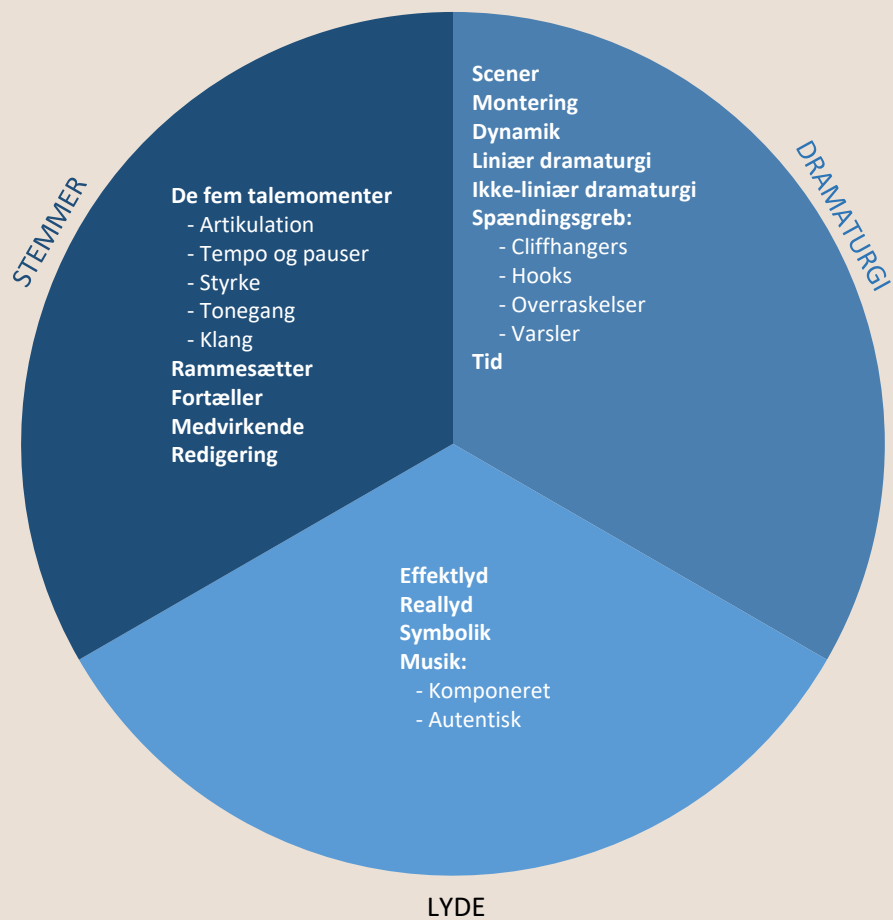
STEMMER

De fem talemomenter
- Artikulation
- Tempo og pauser
- Styrke
- Tonegang
- Klang
Rammesætter
Fortæller
Medvirkende
Redigering

DRAMATURGI

Scener
Montering
Dynamik
Liniær dramaturgi
Ikke-liniær dramaturgi
Spændingsgreb:
- Cliffhangers
- Hooks
- Overraskelser
- Varsler
Tid

Effektlyd
Reallyd
Symbolik
Musik:
- Komponeret
- Autentisk

LYDE